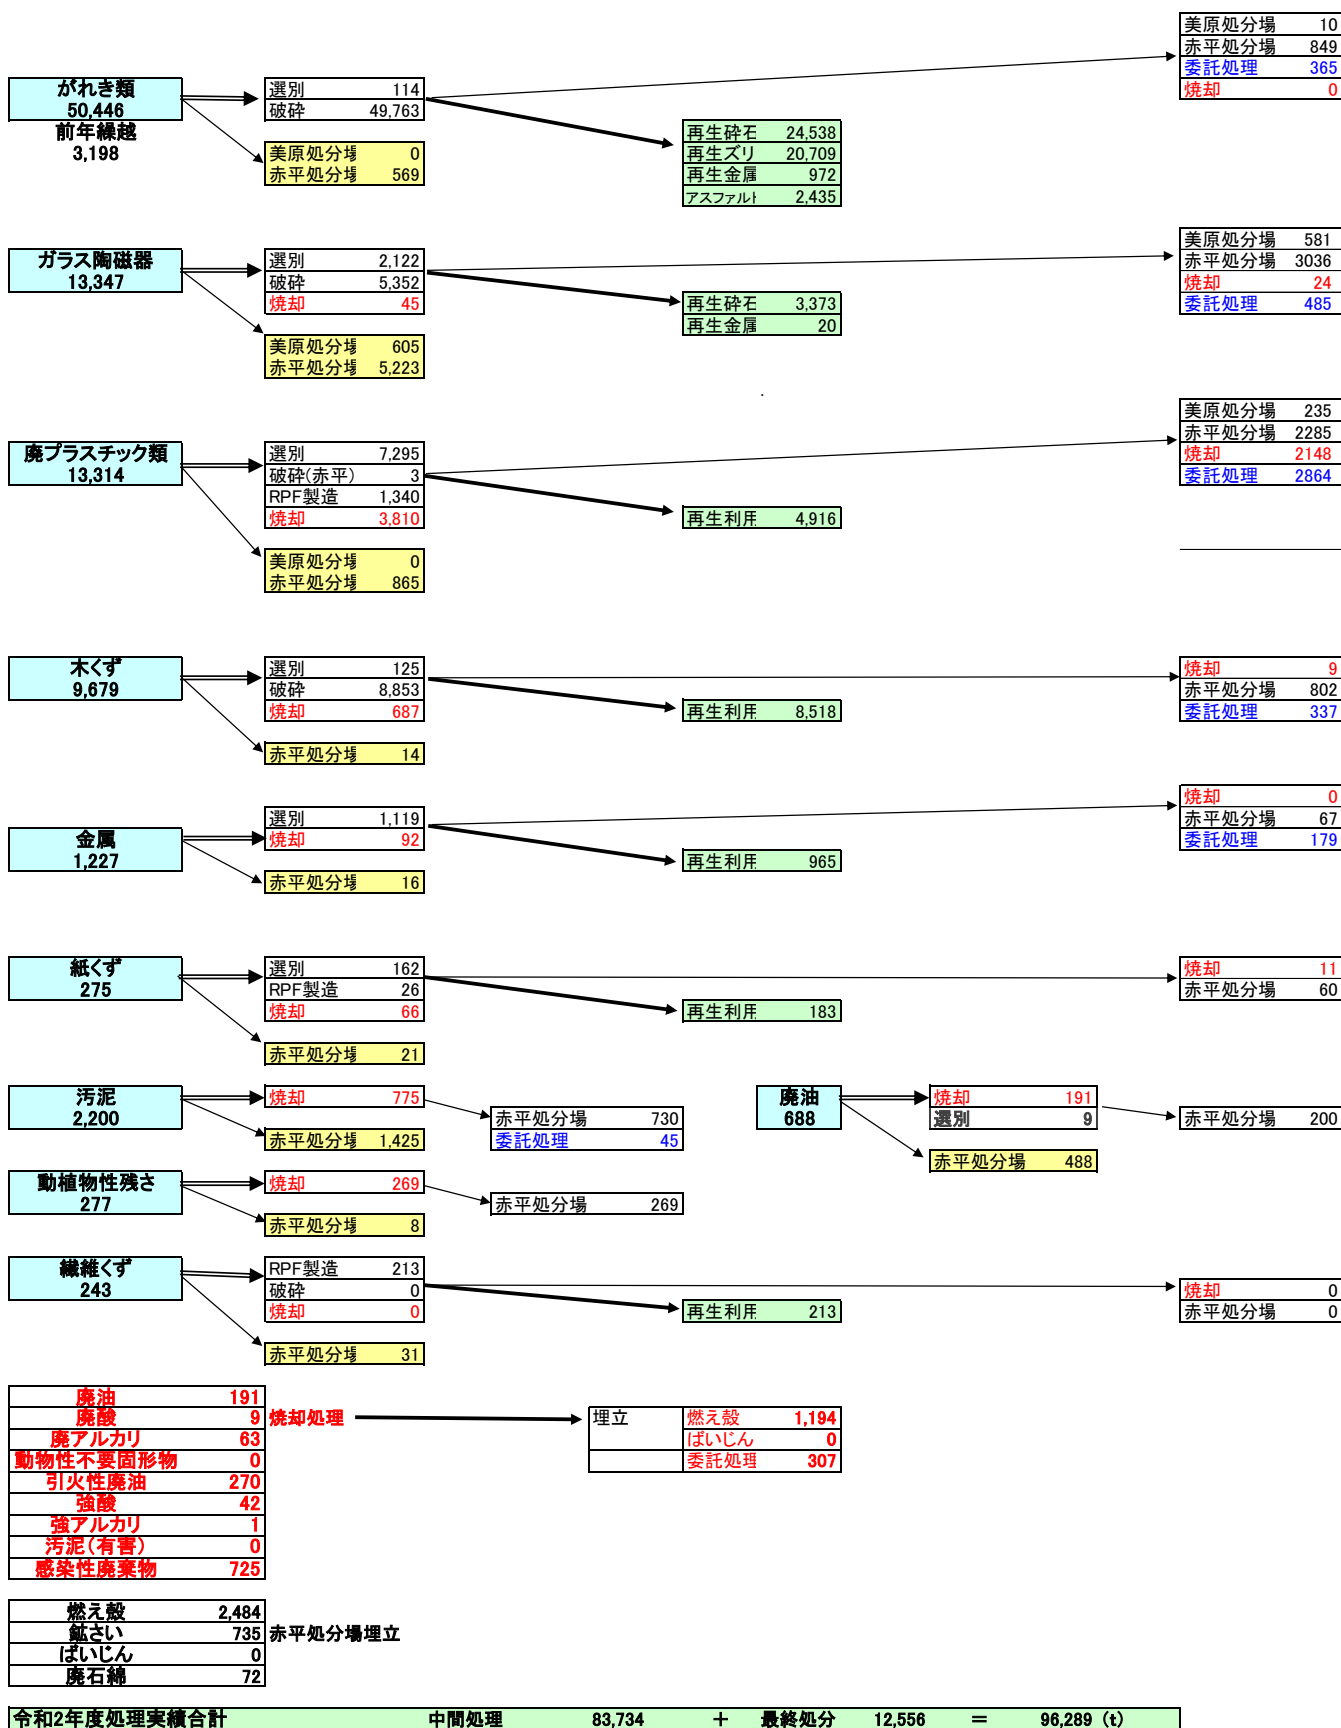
美原処分場 10
赤平処分場 849
委託処理 365
焼却 0

がれき類
50,446
前年繰越
3,198

選別 114
破砕 49,763

美原処分場 0
赤平処分場 569

再生砕石 24,538
再生ズリ 20,709
再生金属 972
アスファルト 2,435

美原処分場 581
赤平処分場 3036
焼却 24
委託処理 485

ガラス陶磁器
13,347

選別 2,122
破砕 5,352
焼却 45

再生砕石 3,373
再生金属 20

美原処分場 605
赤平処分場 5,223

美原処分場 235
赤平処分場 2285
焼却 2148
委託処理 2864

廃プラスチック類
13,314

選別 7,295
破砕(赤平) 3
RPF製造 1,340
焼却 3,810

再生利用 4,916

美原処分場 0
赤平処分場 865

木くず
9,679

選別 125
破砕 8,853
焼却 687

再生利用 8,518

焼却 9
赤平処分場 802
委託処理 337

赤平処分場 14

焼却 0
赤平処分場 67
委託処理 179

金属
1,227

選別 1,119
焼却 92

再生利用 965

赤平処分場 16

紙くず
275

選別 162
RPF製造 26
焼却 66

再生利用 183

焼却 11
赤平処分場 60

赤平処分場 21

汚泥
2,200

焼却 775
赤平処分場 1,425

赤平処分場 730
委託処理 45

廃油
688

焼却 191
選別 9

赤平処分場 200

赤平処分場 488

動植物性残さ
277

焼却 269
赤平処分場 8

赤平処分場 269

繊維くず
243

RPF製造 213
破砕 0
焼却 0

再生利用 213

焼却 0
赤平処分場 0

赤平処分場 31

| 廃油 | 191 |
|---|---|
| 廃酸 | 9 |
| 廃アルカリ | 63 |
| 動物性不要固形物 | 0 |
| 引火性廃油 | 270 |
| 強酸 | 42 |
| 強アルカリ | 1 |
| 汚泥(有害) | 0 |
| 感染性廃棄物 | 725 |

焼却処理

| 埋立 | 燃え殻 | 1,194 |
|---|---|---|
| | ばいじん | 0 |
| | 委託処理 | 307 |

| 燃え殻 | 2,484 |
|---|---|
| 鉱さい | 735 |
| ばいじん | 0 |
| 廃石綿 | 72 |

赤平処分場埋立

令和2年度処理実績合計 中間処理 83,734 ＋ 最終処分 12,556 ＝ 96,289 (t)